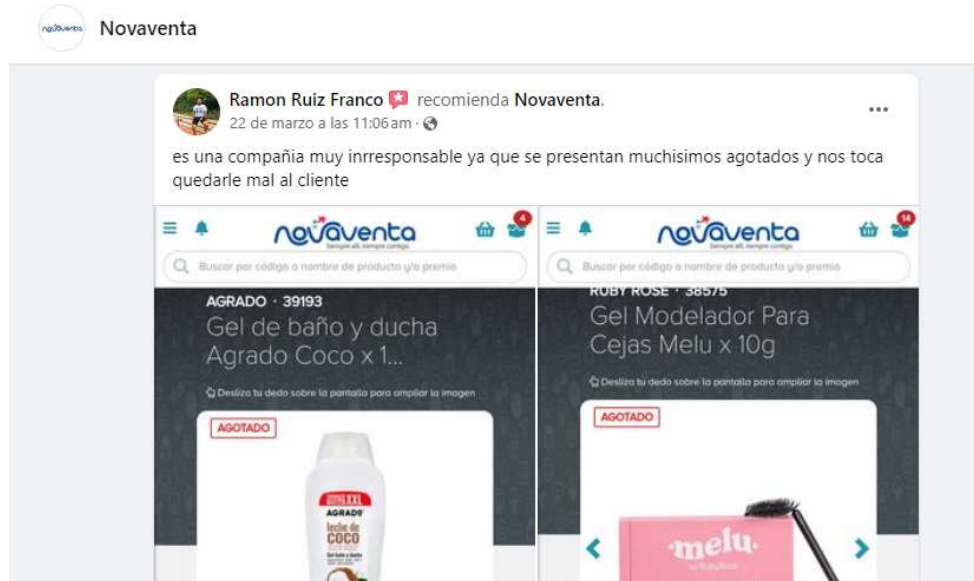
novaventa Novaventa

Ramon Ruiz Franco recomienda Novaventa.
22 de marzo a las 11:06 am ·
...

es una compañia muy inrresponsable ya que se presentan muchisimos agotados y nos toca quedarle mal al cliente

novaventa
Siempre ahí, siempre contigo
4
Buscar por código o nombre de producto y/o premio
AGRADO · 39193
Gel de baño y ducha Agrado Coco x 1...
Desliza tu dedo sobre la pantalla para ampliar la imagen
AGOTADO
XXL
AGRADO
leche de COCO
Gel baño y ducha

novaventa
Siempre ahí, siempre contigo
14
Buscar por código o nombre de producto y/o premio
RUBY ROSE · 38575
Gel Modelador Para Cejas Melu x 10g
Desliza tu dedo sobre la pantalla para ampliar la imagen
AGOTADO
melu
by RubyRose